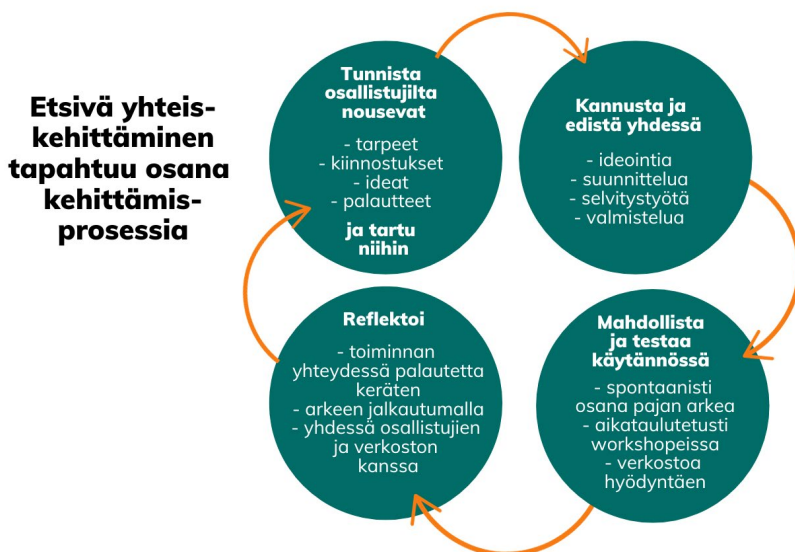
Etsivä yhteiskehittäminen tapahtuu osana kehittämisprosessia

Tunnista osallistujilta nousevat

- tarpeet
- kiinnostukset
- ideat
- palautteet

ja tartu niihin

Kannusta ja edistä yhdessä

- ideointia
- suunnittelua
- selvitystyötä
- valmistelua

Mahdollista ja testaa käytännössä

- spontaanisti osana pajan arkea
- aikataulutetusti workshopeissa
- verkostoa hyödyntäen

Reflektoi

- toiminnan yhteydessä palautetta keräten
- arkeen jalkautumalla
- yhdessä osallistujien ja verkoston kanssa